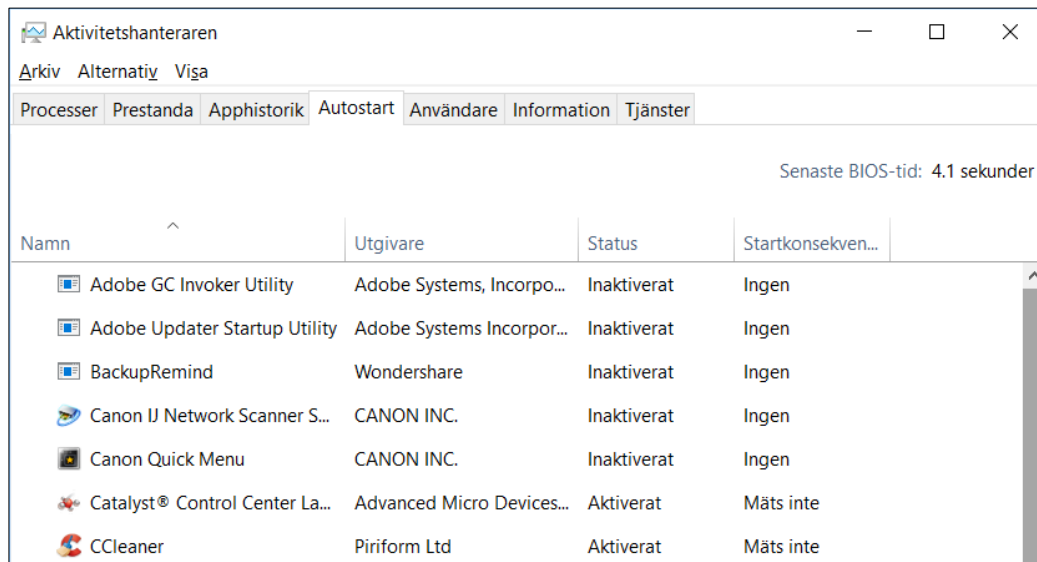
Aktivitetshanteraren

Arkiv Alternativ Visa

Processer Prestanda Apphistorik Autostart Användare Information Tjänster

Senaste BIOS-tid: 4.1 sekunder

| Namn | Utgivare | Status | Startkonsekven... |
|---|---|---|---|
| Adobe GC Invoker Utility | Adobe Systems, Incorpo... | Inaktiverat | Ingen |
| Adobe Updater Startup Utility | Adobe Systems Incorpor... | Inaktiverat | Ingen |
| BackupRemind | Wondershare | Inaktiverat | Ingen |
| Canon IJ Network Scanner S... | CANON INC. | Inaktiverat | Ingen |
| Canon Quick Menu | CANON INC. | Inaktiverat | Ingen |
| Catalyst® Control Center La... | Advanced Micro Devices... | Aktiverat | Mäts inte |
| CCleaner | Piriform Ltd | Aktiverat | Mäts inte |